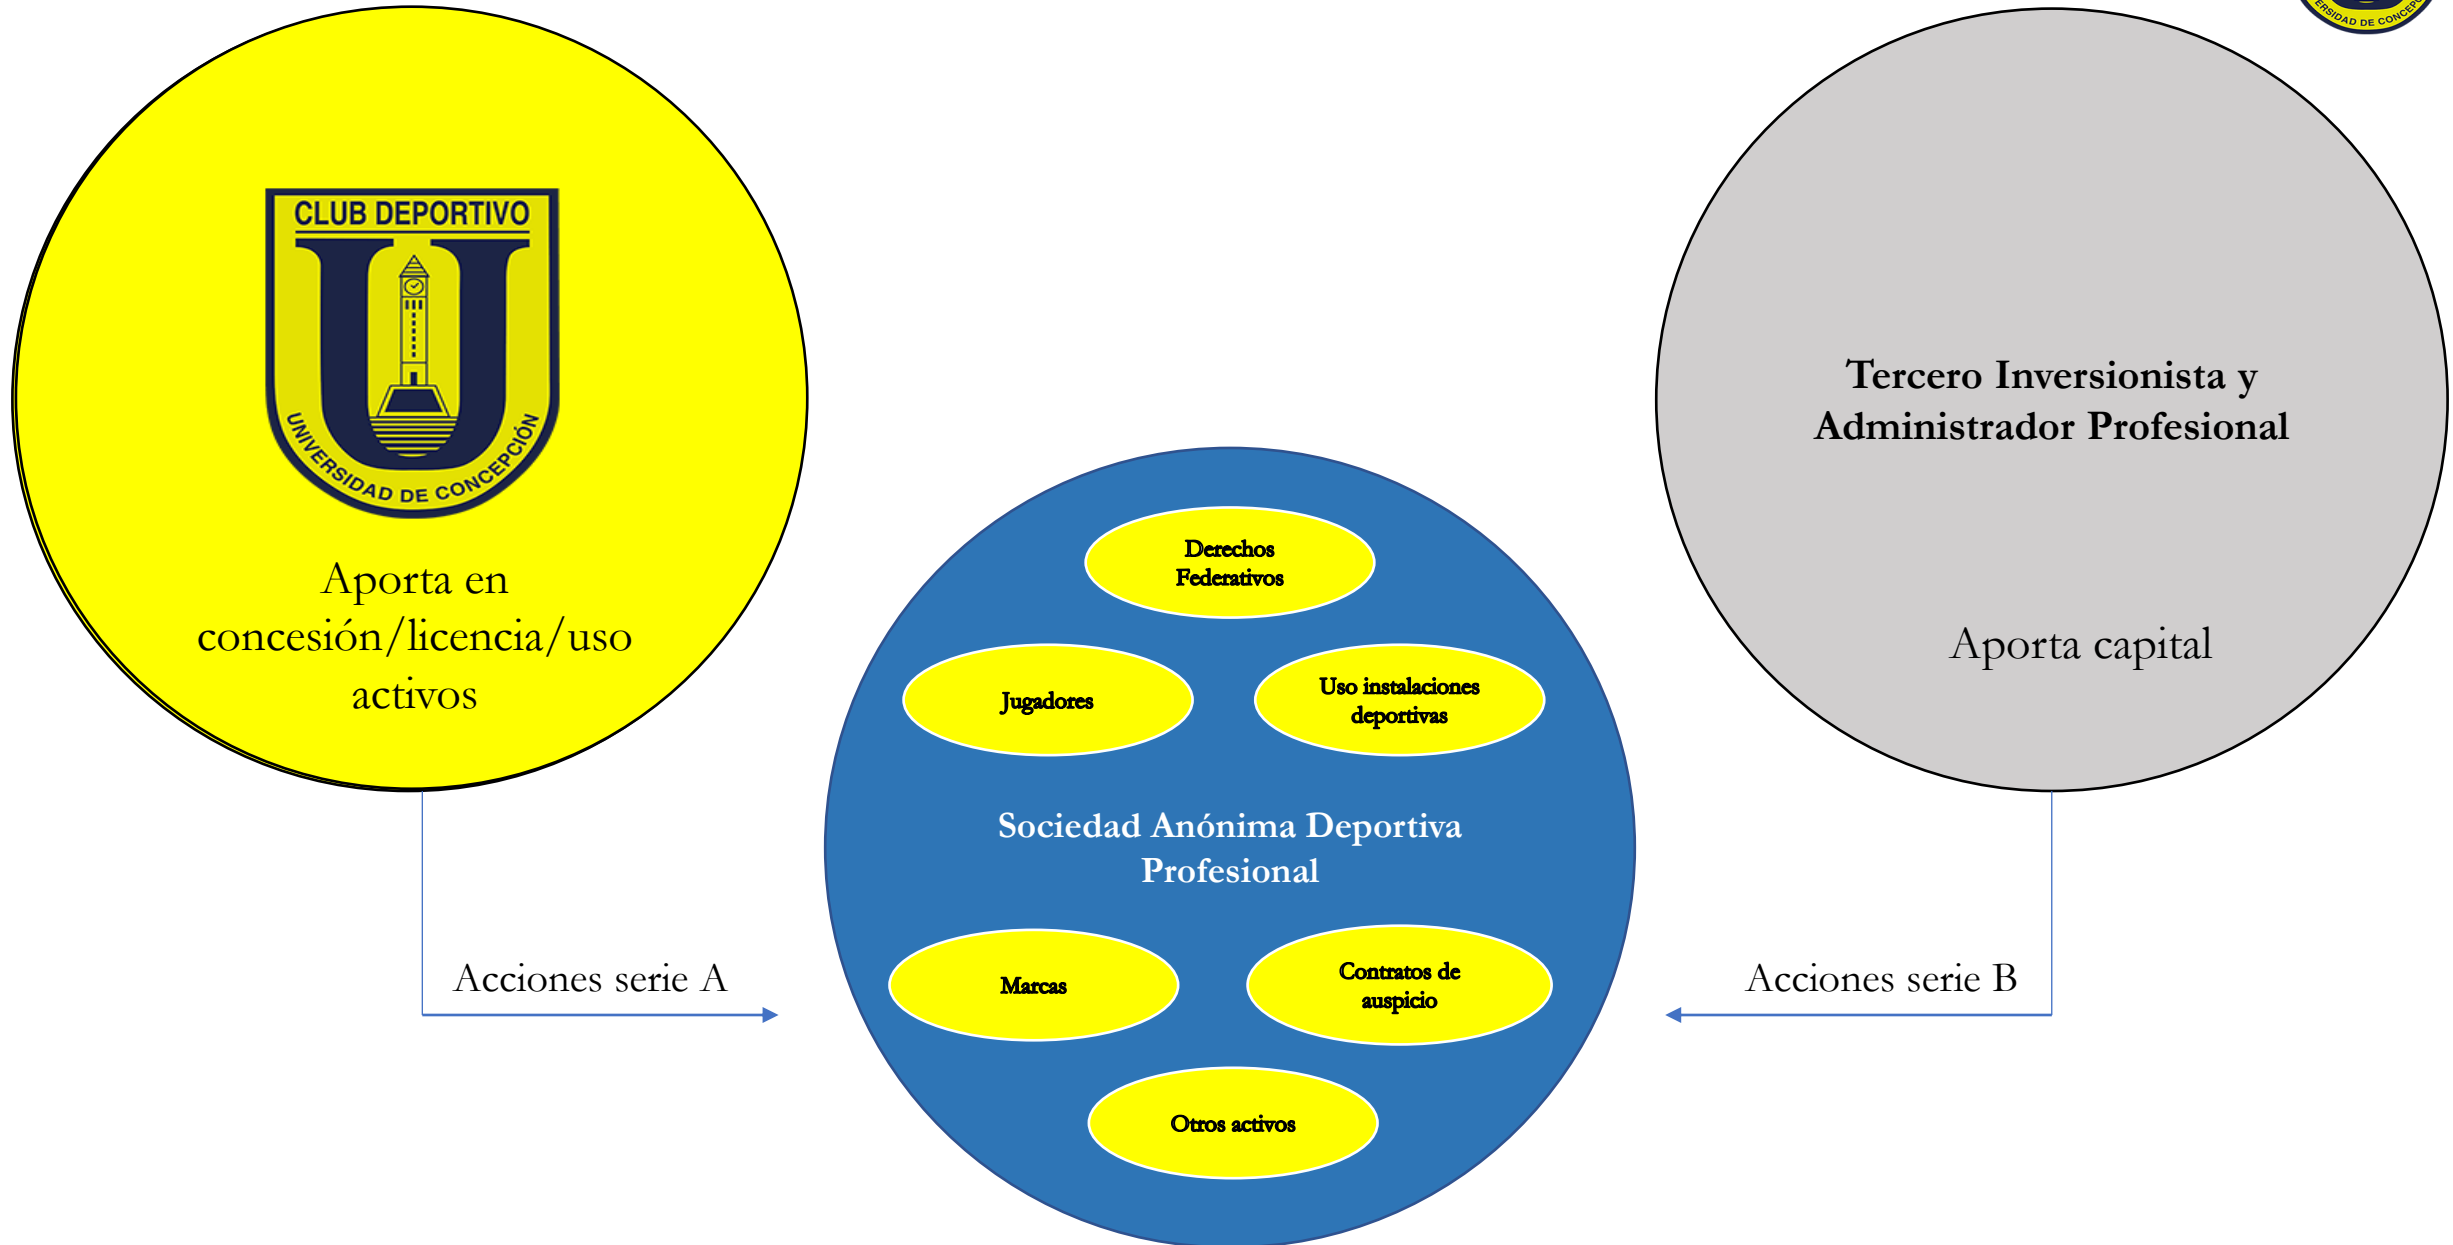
CLUB DEPORTIVO

UNIVERSIDAD DE CONCEPCIÓN

Aporta en concesión/licencia/uso activos

Tercero Inversionista y Administrador Profesional

Aporta capital

Derechos Federativos

Jugadores

Uso instalaciones deportivas

Sociedad Anónima Deportiva Profesional

Marcas

Contratos de auspicio

Otros activos

Acciones serie A

Acciones serie B

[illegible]ERSIDAD DE CONCEP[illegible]